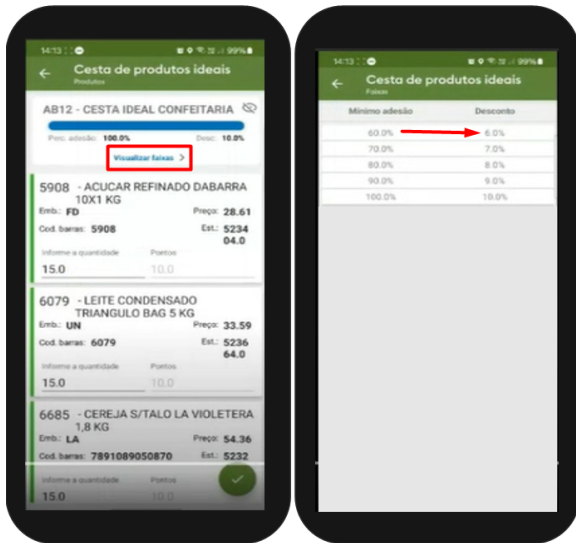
14:13 99%

Cesta de produtos ideais
Produtos

AB12 - CESTA IDEAL CONFEITARIA

Perc. adesão: 100.0%
Desc: 10.0%

Visualizar faixas >

5908 - ACUCAR REFINADO DABARRA 10X1 KG
Emb.: FD
Preço: 28.61
Cod. barras: 5908
Est.: 5234 04.0
Informe a quantidade
15.0
Pontos
10.0

6079 - LEITE CONDENSADO TRIANGULO BAG 5 KG
Emb.: UN
Preço: 33.59
Cod. barras: 6079
Est.: 5236 64.0
Informe a quantidade
15.0
Pontos
10.0

6685 - CEREJA S/TALO LA VIOLETERA 1,8 KG
Emb.: LA
Preço: 54.36
Cod. barras: 7891089050870
Est.: 5232
Informe a quantidade
15.0
Pontos
10.0

14:13 99%

Cesta de produtos ideais
Faixas

| Mínimo adesão | Desconto |
|---|---|
| 60.0% | 6.0% |
| 70.0% | 7.0% |
| 80.0% | 8.0% |
| 90.0% | 9.0% |
| 100.0% | 10.0% |